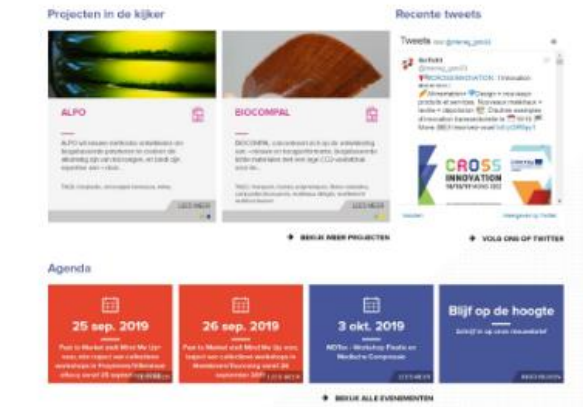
Projecten in de kijker

ALPO

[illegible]

LEES MEER

BIOCOMPAL

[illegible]

LEES MEER

BEKIJK MEER PROJECTEN

Recente tweets

Tweets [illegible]

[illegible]

CROSS INNOVATION

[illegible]

VOLG ONS OP TWITTER

Agenda

25 sep. 2019

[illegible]

26 sep. 2019

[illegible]

LEES MEER

3 okt. 2019

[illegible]

LEES MEER

Blijf op de hoogte

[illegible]

BEKIJK ALLE EVENEMENTEN